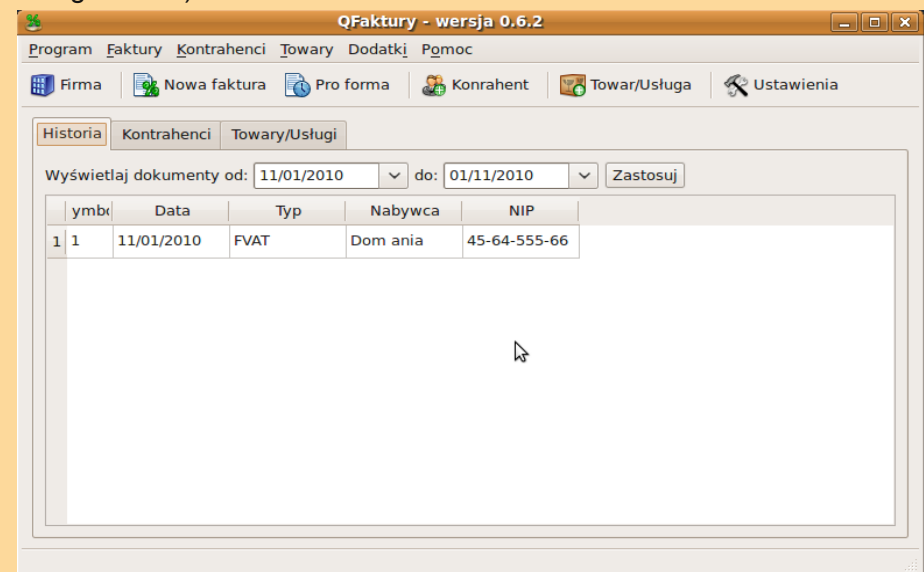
QFaktury - wersja 0.6.2

Program Faktury Kontrahenci Towary Dodatki Pomoc

Firma Nowa faktura Pro forma Konrahent Towar/Usługa Ustawienia

Historia Kontrahenci Towary/Usługi

Wyświetlaj dokumenty od: 11/01/2010 do: 01/11/2010 Zastosuj

| | ymbo | Data | Typ | Nabywca | NIP |
|---|---|---|---|---|---|
| 1 | 1 | 11/01/2010 | FVAT | Dom ania | 45-64-555-66 |